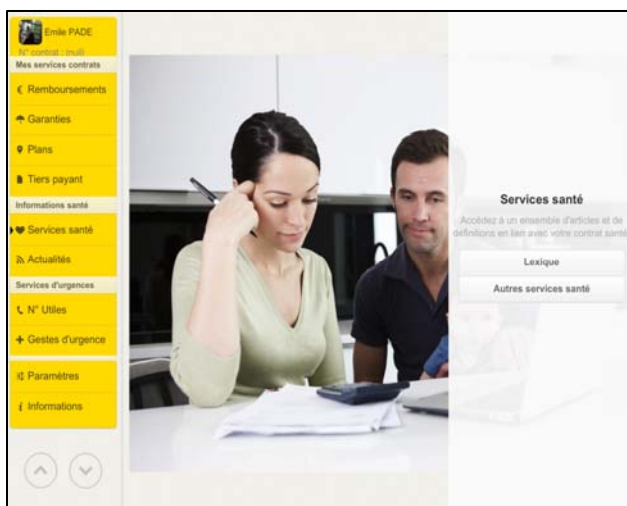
Emile PADE
N° contrat : (null)
Mes services contrats
€ Remboursements
Garanties
Plans
Tiers payant
Informations santé
Services santé
Actualités
Services d'urgences
N° Utiles
+ Gestes d'urgence
Paramètres
Informations

Services santé
Accédez à un ensemble d'articles et de définitions en lien avec votre contrat santé
Lexique
Autres services santé